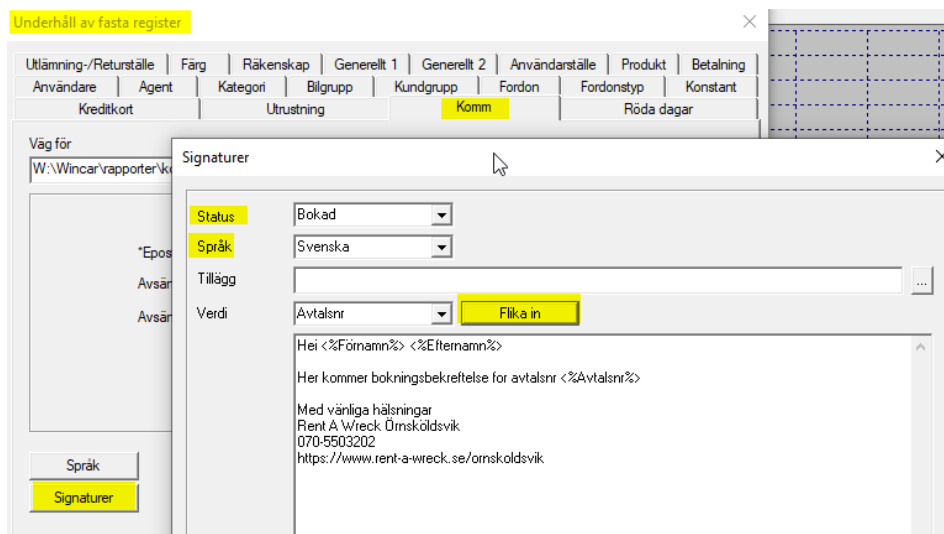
Underhåll av fasta register

Utlämning-/Returställe | Färg | Räkenskap | Generellt 1 | Generellt 2 | Användarställe | Produkt | Betalning
Användare | Agent | Kategori | Bilgrupp | Kundgrupp | Fordon | Fordonstyp | Konstant
Kreditkort | Utrustning | Komm | Röda dagar

Väg för
W:\Wincar\rapporter\k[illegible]

*Epos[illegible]
Avsän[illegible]
Avsän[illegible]

Språk
Signaturer

Signaturer

Status Bokad
Språk Svenska
Tillägg
...
Verdi Avtalsnr
Flika in

Hei <%Förnamn%> <%Efternamn%>

Her kommer bokningsbekreftelse for avtalsnr <%Avtalsnr%>

Med vänliga hälsningar
Rent A Wreck Örnsköldsvik
070-5503202
https://www.rent-a-wreck.se/ornskoldsvik